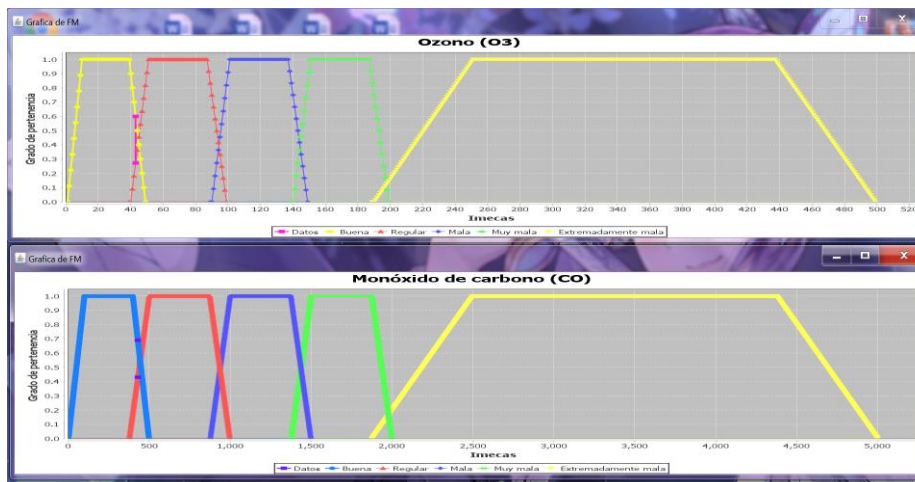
Grafica de FM

Ozono (O3)

Grado de pertenencia

1.0
0.9
0.8
0.7
0.6
0.5
0.4
0.3
0.2
0.1
0.0

0 20 40 60 80 100 120 140 160 180 200 220 240 260 280 300 320 340 360 380 400 420 440 460 480 500 520

Imecas

Datos Buena Regular Mala Muy mala Extremadamente mala

Grafica de FM

Monóxido de carbono (CO)

Grado de pertenencia

1.0
0.9
0.8
0.7
0.6
0.5
0.4
0.3
0.2
0.1
0.0

0 500 1,000 1,500 2,000 2,500 3,000 3,500 4,000 4,500 5,000

Imecas

Datos Buena Regular Mala Muy mala Extremadamente mala